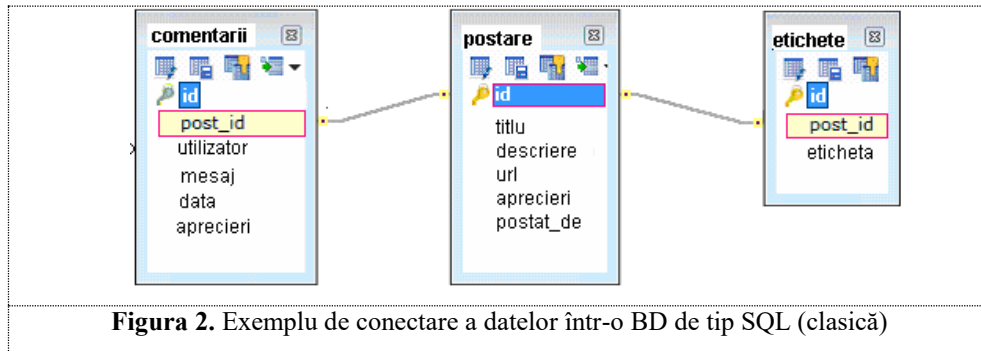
comentarii
id
post_id
utilizator
mesaj
data
aprecieri

postare
id
titlu
descriere
url
aprecieri
postat_de

etichete
id
post_id
eticheta

**Figura 2.** Exemplu de conectare a datelor într-o BD de tip SQL (clasică)